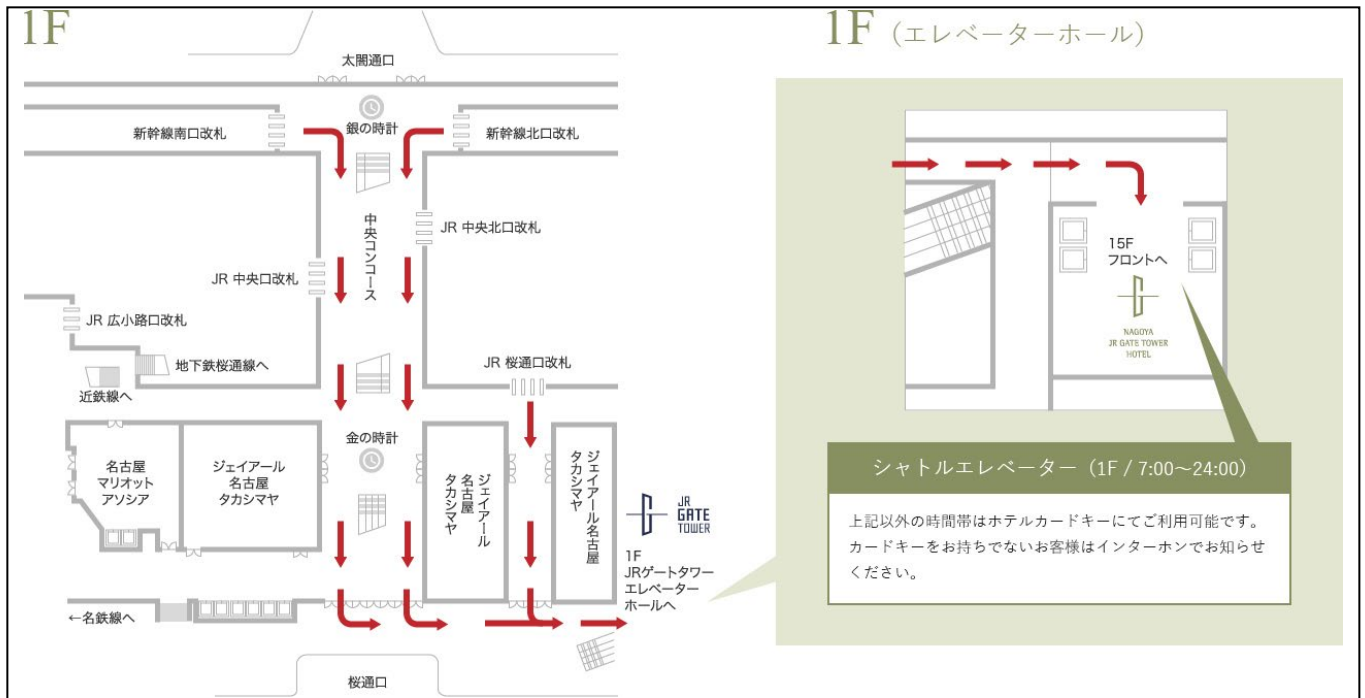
1F

太閤通口

銀の時計

新幹線南口改札

新幹線北口改札

中央コンコース

JR 中央北口改札

JR 中央口改札

JR 広小路口改札

地下鉄桜通線へ

JR 桜通口改札

近鉄線へ

金の時計

名古屋マリオットアソシア

ジェイアール名古屋タカシマヤ

ジェイアール名古屋タカシマヤ

ジェイアール名古屋タカシマヤ

JR GATE TOWER

1F JRゲートタワーエレベーターホールへ

←名鉄線へ

桜通口

1F（エレベーターホール）

15F フロントへ

NAGOYA JR GATE TOWER HOTEL

シャトルエレベーター（1F / 7:00～24:00）

上記以外の時間帯はホテルカードキーにてご利用可能です。カードキーをお持ちでないお客様はインターホンでお知らせください。